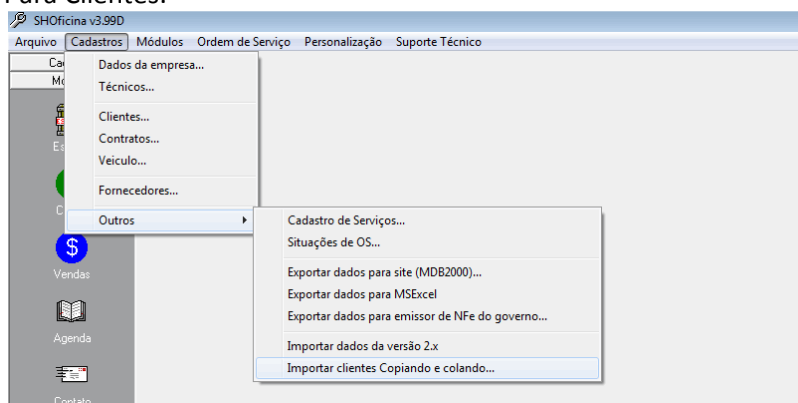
Para Clientes:

SHOficina v3.99D

Arquivo Cadastros Módulos Ordem de Serviço Personalização Suporte Técnico

Ca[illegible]
Mo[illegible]

Es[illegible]
C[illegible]
Vendas
Agenda
Contato

Dados da empresa...
Técnicos...
Clientes...
Contratos...
Veiculo...
Fornecedores...
Outros

Cadastro de Serviços...
Situações de OS...
Exportar dados para site (MDB2000)...
Exportar dados para MSExcel
Exportar dados para emissor de NFe do governo...
Importar dados da versão 2.x
Importar clientes Copiando e colando...